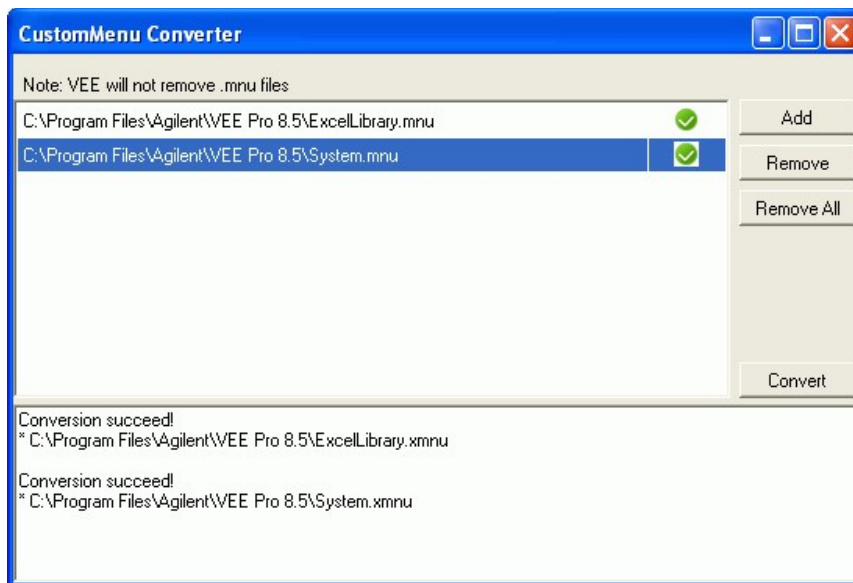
CustomMenu Converter

Note: VEE will not remove .mnu files

C:\Program Files\Agilent\VEE Pro 8.5\ExcelLibrary.mnu
C:\Program Files\Agilent\VEE Pro 8.5\System.mnu

Add
Remove
Remove All
Convert

Conversion succeed!
* C:\Program Files\Agilent\VEE Pro 8.5\ExcelLibrary.xmnu

Conversion succeed!
* C:\Program Files\Agilent\VEE Pro 8.5\System.xmnu